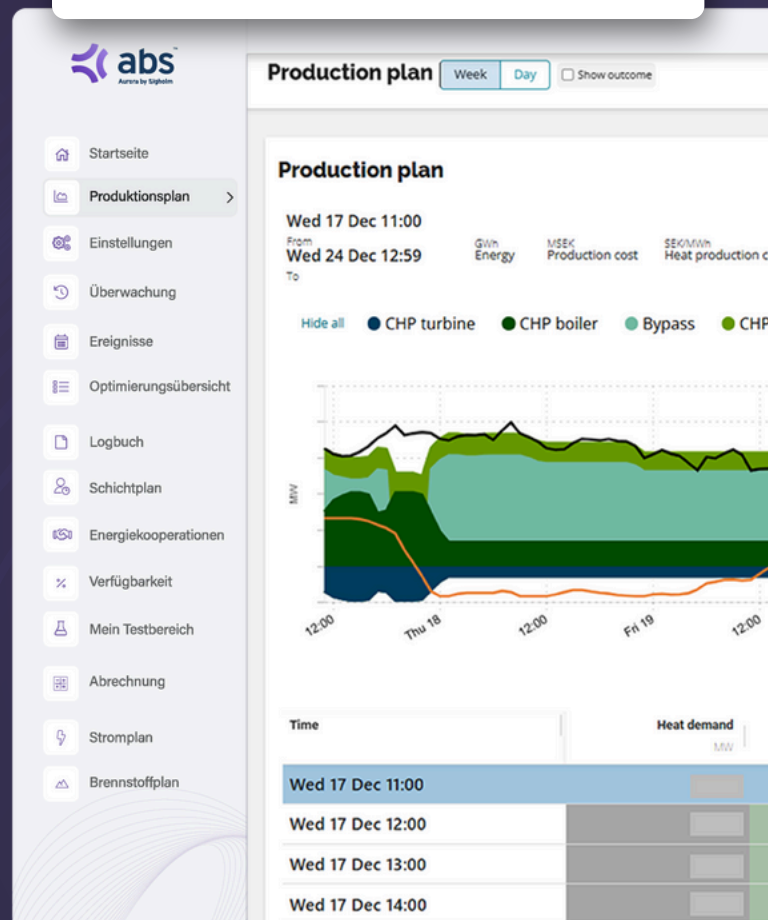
abs
Aurora by Sigholm

Startseite
Produktionsplan
Einstellungen
Überwachung
Ereignisse
Optimierungsübersicht
Logbuch
Schichtplan
Energiekooperationen
Verfügbarkeit
Mein Testbereich
Abrechnung
Stromplan
Brennstoffplan

Production plan Week Day Show outcome

Production plan

Wed 17 Dec 11:00
From
Wed 24 Dec 12:59
To

GWh
Energy

MSEK
Production cost

SEK/MWh
Heat production c

Hide all CHP turbine CHP boiler Bypass CHP

MW

12:00 Thu 18 12:00 Fri 19 12:00

| Time | Heat demand MW |
|---|---|
| Wed 17 Dec 11:00 | |
| Wed 17 Dec 12:00 | |
| Wed 17 Dec 13:00 | |
| Wed 17 Dec 14:00 | |